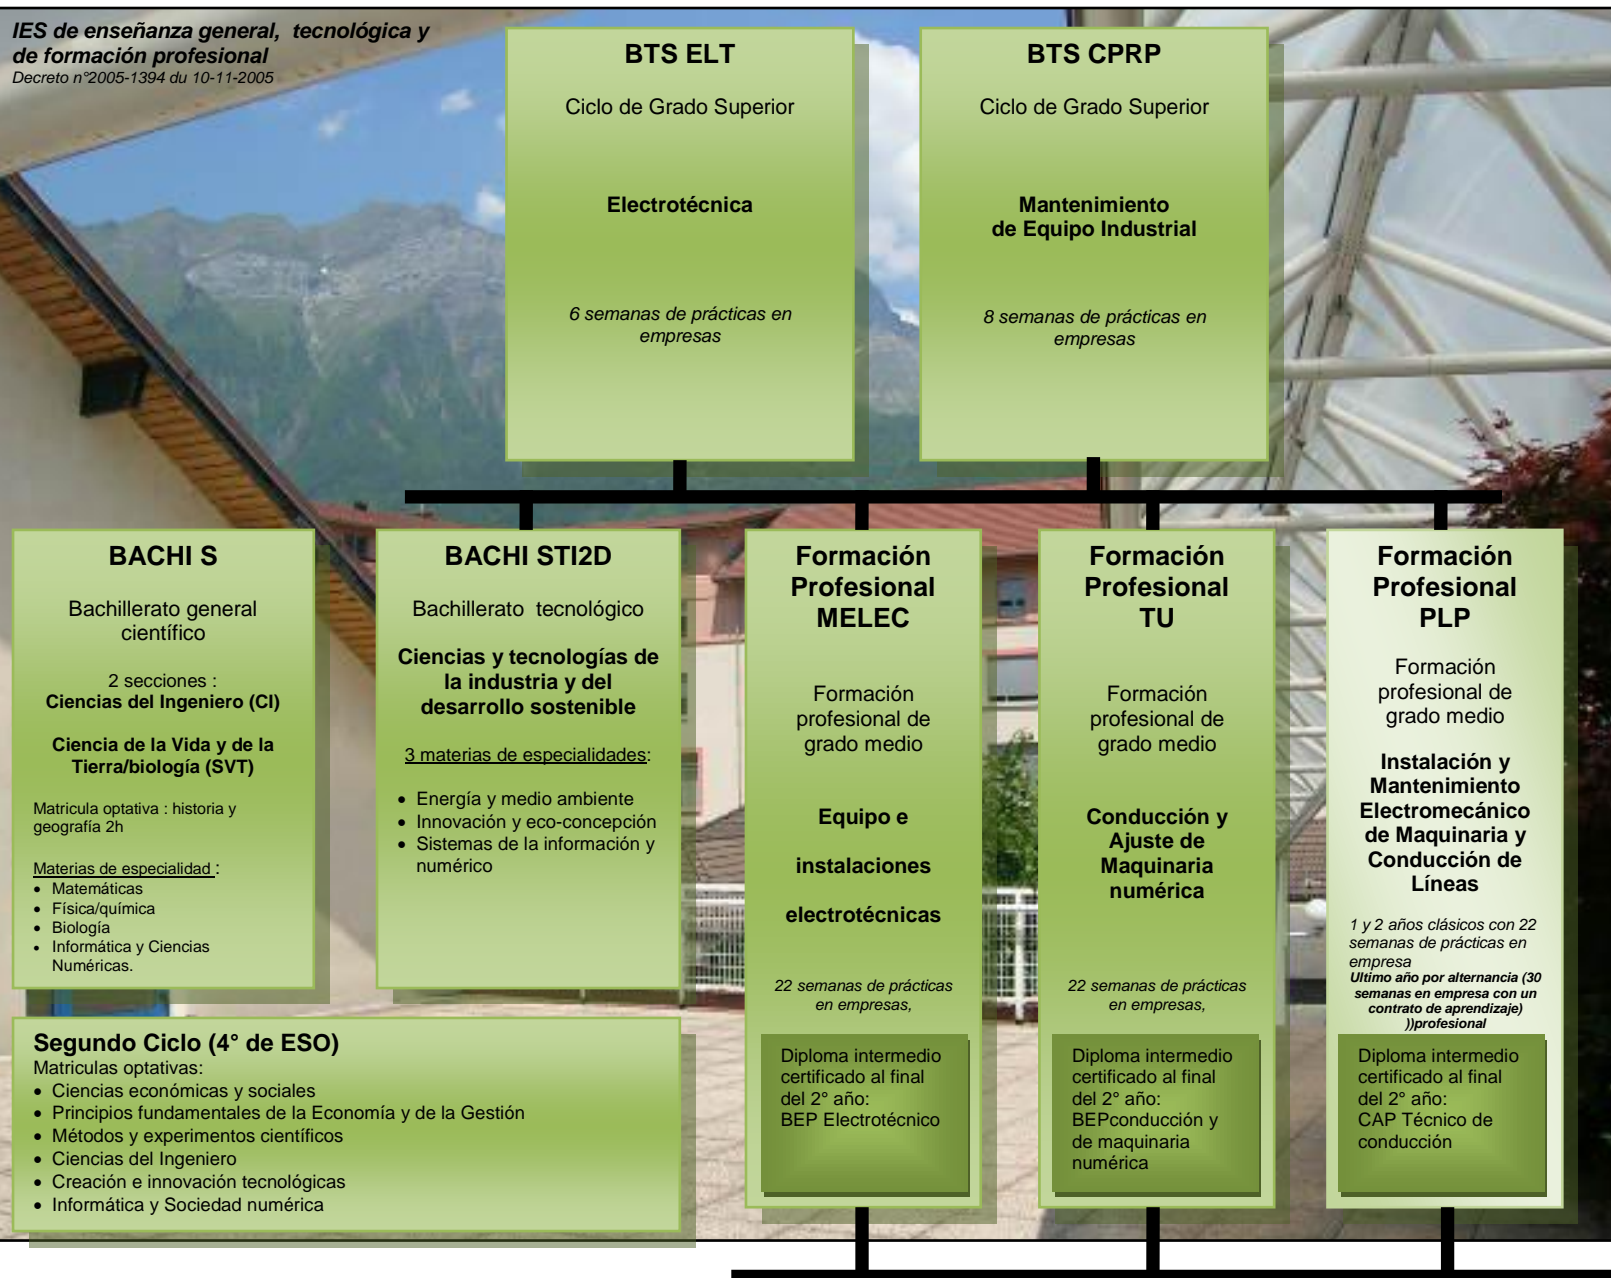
IES de enseñanza general, tecnológica y de formación profesional
Decreto n°2005-1394 du 10-11-2005

BTS ELT

Ciclo de Grado Superior

Electrotécnica

6 semanas de prácticas en empresas

BTS CPRP

Ciclo de Grado Superior

Mantenimiento de Equipo Industrial

8 semanas de prácticas en empresas

BACHI S

Bachillerato general científico

2 secciones :
Ciencias del Ingeniero (CI)

Ciencia de la Vida y de la Tierra/biología (SVT)

Matricula optativa : historia y geografía 2h

Materias de especialidad :
- Matemáticas
- Física/química
- Biología
- Informática y Ciencias Numéricas.

BACHI STI2D

Bachillerato tecnológico

Ciencias y tecnologías de la industria y del desarrollo sostenible

3 materias de especialidades:
- Energía y medio ambiente
- Innovación y eco-concepción
- Sistemas de la información y numérico

Formación Profesional MELEC

Formación profesional de grado medio

Equipo e

instalaciones

electrotécnicas

22 semanas de prácticas en empresas,

Diploma intermedio certificado al final del 2° año:
BEP Electrotécnico

Formación Profesional TU

Formación profesional de grado medio

Conducción y Ajuste de Maquinaria numérica

22 semanas de prácticas en empresas,

Diploma intermedio certificado al final del 2° año:
BEPconducción y de maquinaria numérica

Formación Profesional PLP

Formación profesional de grado medio

Instalación y Mantenimiento Electromecánico de Maquinaria y Conducción de Líneas

1 y 2 años clásicos con 22 semanas de prácticas en empresa
Ultimo año por alternancia (30 semanas en empresa con un contrato de aprendizaje) ))profesional

Diploma intermedio certificado al final del 2° año:
CAP Técnico de conducción

Segundo Ciclo (4° de ESO)
Matriculas optativas:
- Ciencias económicas y sociales
- Principios fundamentales de la Economía y de la Gestión
- Métodos y experimentos científicos
- Ciencias del Ingeniero
- Creación e innovación tecnológicas
- Informática y Sociedad numérica